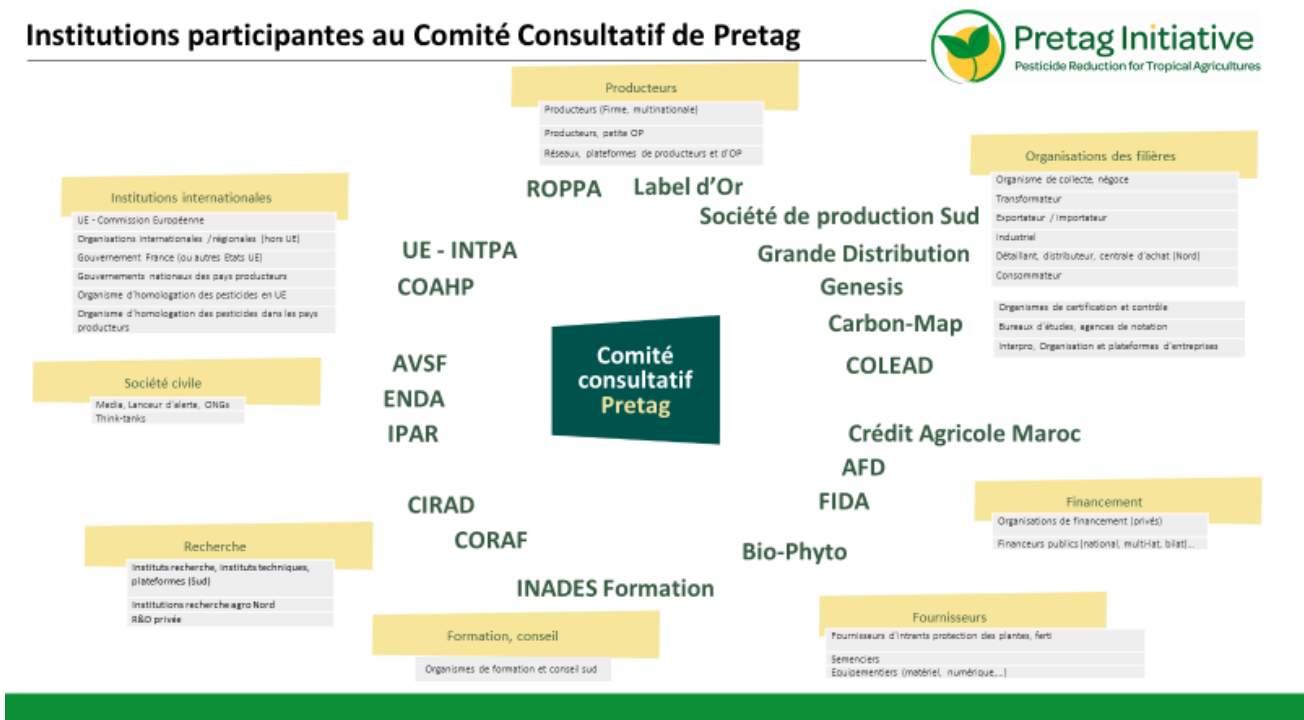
Institutions participantes au Comité Consultatif de Pretag

Pretag Initiative
Pesticide Reduction for Tropical Agricultures

Producteurs
Producteurs (Firme, multinationale)
Producteurs, petite OP
Réseaux, plateformes de producteurs et d'OP

Organisations des filières
Organisme de collecte, négoce
Transformateur
Exportateur / importateur
Industriel
Détaillant, distributeur, centrale d'achat (Nord)
Consommateur

Organismes de certification et contrôle
Bureaux d'études, agences de notation
Interpro, Organisation et plateformes d'entreprises

Institutions internationales
UE - Commission Européenne
Organisations internationales /régionales (hors UE)
Gouvernement France (ou autres Etats UE)
Gouvernements nationaux des pays producteurs
Organisme d'homologation des pesticides en UE
Organisme d'homologation des pesticides dans les pays producteurs

Société civile
Media, Lanceur d'alerte, ONGs
Think-tanks

ROPPA
Label d'Or
Société de production Sud
UE - INTPA
Grande Distribution
COAHP
Genesis
Carbon-Map
Comité consultatif Pretag
AVSF
COLEAD
ENDA
IPAR
Crédit Agricole Maroc
AFD
CIRAD
FIDA
CORAF
Bio-Phyto
INADES Formation

Financement
Organisations de financement (privés)
Financeurs publics (national, multi-lat, bilat)...

Recherche
Instituts recherche, instituts techniques, plateformes (Sud)
Institutions recherche agro Nord
R&D privée

Formation, conseil
Organismes de formation et conseil sud

Fournisseurs
Fournisseurs d'intrants protection des plantes, ferti
Semenciers
Equipementiers (matériel, numérique,...)